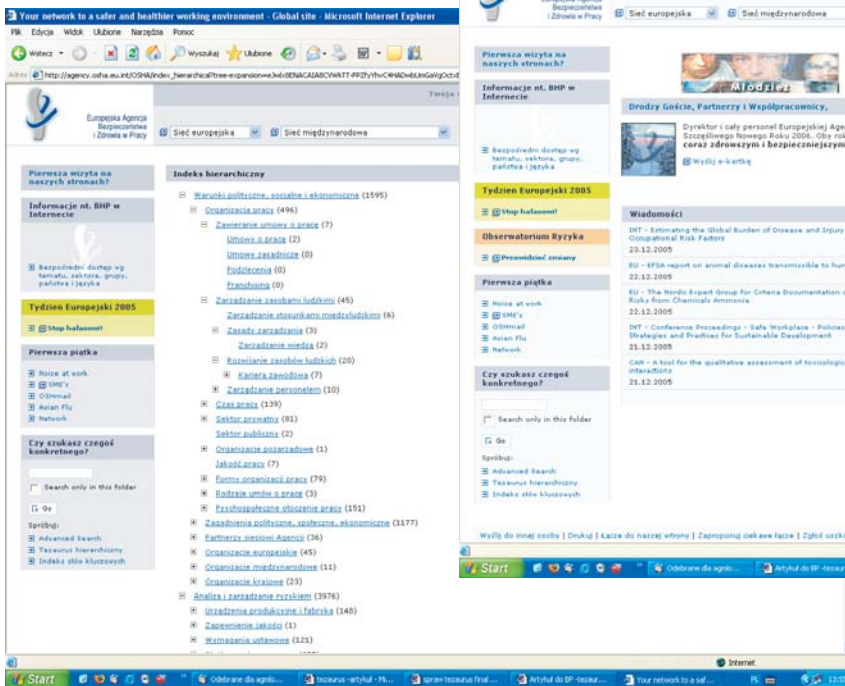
Your network to a safer and healthier working environment - Global site - Microsoft Internet Explorer

Plik Edycja Widok Ulubione Narzędzia Pomoc

Wstecz Wyszukaj Ulubione

Adres http://agency.osha.eu.int/OSHA/index_hierarchical?tree-expansion=eJwkUENkCAIABCVWATT-FF2fyYhvC4HADwbUmGaVgOctxE

Twoja

Europejska Agencja Bezpieczeństwa i Zdrowia w Pracy

Sieć europejska | Sieć międzynarodowa

Pierwsza wizyta na naszych stronach?

Informacje nt. BHP w Internecie

Bezpośredni dostęp wg tematu, sektora, grupy, państwa i języka

Tydzień Europejski 2005

Stop hałasowi!

Pierwsza piątka

Noise at work
SME's
OSHmail
Avian Flu
Network

Czy szukasz czegoś konkretnego?

Search only in this folder

Go

Spróbuj:
Advanced Search
Tezaurus hierarchiczny
Indeks słów kluczowych

Indeks hierarchiczny

Warunki polityczne, socjalne i ekonomiczne (1595)
Organizacja pracy (496)
Zawieranie umowy o pracę (7)
Umowy o pracę (2)
Umowy zasadnicze (0)
Podzlecenia (0)
Franchising (0)
Zarządzanie zasobami ludzkimi (45)
Zarządzanie stosunkami międzyludzkimi (6)
Zasady zarządzania (3)
Zarządzanie wiedzą (2)
Rozwijanie zasobów ludzkich (20)
Kariera zawodowa (7)
Zarządzanie personelem (10)
Czas pracy (139)
Sektor prywatny (81)
Sektor publiczny (2)
Organizacje pozarządowe (1)
Jakość pracy (7)
Formy organizacji pracy (79)
Rodzaje umów o pracę (3)
Psychospołeczne otoczenie pracy (151)
Zagadnienia polityczne, społeczne, ekonomiczne (1177)
Partnerzy sieciowi Agencji (36)
Organizacje europejskie (45)
Organizacje międzynarodowe (11)
Organizacje krajowe (23)
Analiza i zarządzanie ryzykiem (3976)
Urządzenia produkcyjne i fabryka (148)
Zapewnienie jakości (1)
Wymagania ustawowe (121)

Internet

Start | Odebrane dla agnio... | tezaurus -artykuł - Pk... | spraw tezaurus final ... | Artykuł do BP -tezaur... | Your network to a saf...

Europejska Agencja Bezpieczeństwa i Zdrowia w Pracy

Sieć europejska | Sieć międzynarodowa

Pierwsza wizyta na naszych stronach?

Informacje nt. BHP w Internecie

Bezpośredni dostęp wg tematu, sektora, grupy, państwa i języka

Tydzień Europejski 2005

Stop hałasowi!

Obserwatorium Ryzyka

Przewidzieć zmiany

Pierwsza piątka

Noise at work
SME's
OSHmail
Avian Flu
Network

Czy szukasz czegoś konkretnego?

Search only in this folder

Go

Spróbuj:
Advanced Search
Tezaurus hierarchiczny
Indeks słów kluczowych

Młodzież

Drodzy Goście, Partnerzy i Współpracownicy,

Dyrektor i cały personel Europejskiej Agen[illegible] Szczęśliwego Nowego Roku 2006. Oby ro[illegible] coraz zdrowszym i bezpieczniejszym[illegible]

Wyślij e-kartkę

Wiadomości

INT - Estimating the Global Burden of Disease and Injury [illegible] Occupational Risk Factors
23.12.2005

EU - EFSA report on animal diseases transmissible to hum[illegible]
22.12.2005

EU - The Nordic Expert Group for Criteria Documentation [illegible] Risks from Chemicals Ammonia
22.12.2005

INT - Conference Proceedings - Safe Workplace - Policies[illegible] Strategies and Practices for Sustainable Development
21.12.2005

CAN - A tool for the qualitative assessment of toxicologic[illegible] interactions
21.12.2005

Wyślij do innej osoby | Drukuj | Łącze do naszej witryny | Zaproponuj ciekawe łącze | Zgłoś uszk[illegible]

Start | Odebrane dla agnio... | Artykuł do BP -tezaur...